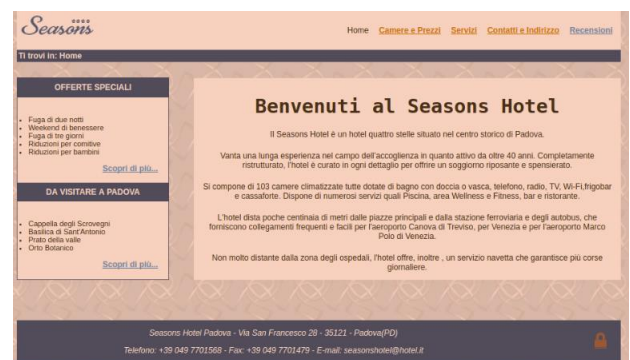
Seasons

Home Camere e Prezzi Servizi Contatti e Indirizzo Recensioni

Ti trovi in: Home

OFFERTE SPECIALI

- Fuga di due notti
- Weekend di benessere
- Fuga di tre giorni
- Riduzioni per comitive
- Riduzioni per bambini

Scopri di più...

DA VISITARE A PADOVA

- Cappella degli Scrovegni
- Basilica di Sant'Antonio
- Prato della valle
- Orto Botanico

Scopri di più...

Benvenuti al Seasons Hotel

Il Seasons Hotel è un hotel quattro stelle situato nel centro storico di Padova.

Vanta una lunga esperienza nel campo dell'accoglienza in quanto attivo da oltre 40 anni. Completamente ristrutturato, l'hotel è curato in ogni dettaglio per offrire un soggiorno riposante e spensierato.

Si compone di 103 camere climatizzate tutte dotate di bagno con doccia o vasca, telefono, radio, TV, Wi-Fi,frigobar e cassaforte. Dispone di numerosi servizi quali Piscina, area Wellness e Fitness, bar e ristorante.

L'hotel dista poche centinaia di metri dalle piazze principali e dalla stazione ferroviaria e degli autobus, che forniscono collegamenti frequenti e facili per l'aeroporto Canova di Treviso, per Venezia e per l'aeroporto Marco Polo di Venezia.

Non molto distante dalla zona degli ospedali, l'hotel offre, inoltre , un servizio navetta che garantisce più corse giornaliere.

Seasons Hotel Padova - Via San Francesco 28 - 35121 - Padova(PD)

Telefono: +39 049 7701568 - Fax: +39 049 7701479 - E-mail: seasonshotel@hotel.it